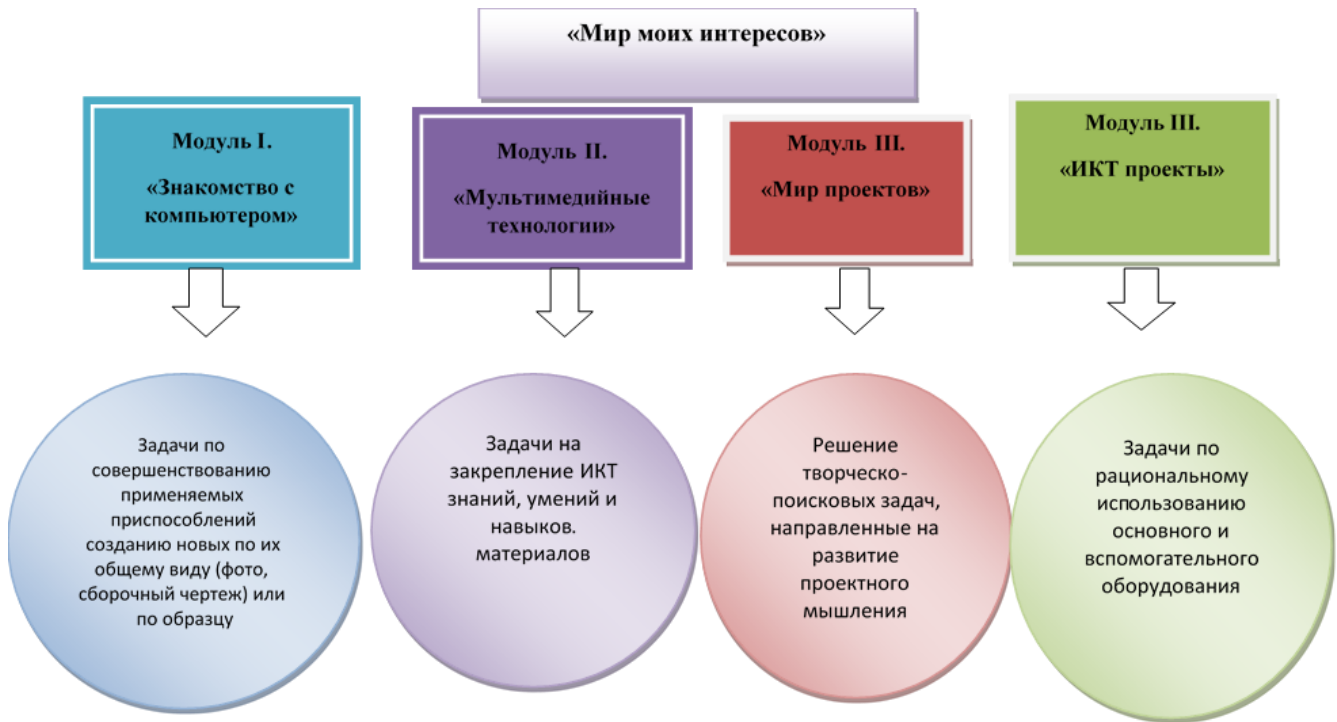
«Мир моих интересов»

Модуль I.

«Знакомство с компьютером»

Модуль II.

«Мультимедийные технологии»

Модуль III.

«Мир проектов»

Модуль III.

«ИКТ проекты»

Задачи по совершенствованию применяемых приспособлений созданию новых по их общему виду (фото, сборочный чертеж) или по образцу

Задачи на закрепление ИКТ знаний, умений и навыков. материалов

Решение творческо-поисковых задач, направленные на развитие проектного мышления

Задачи по рациональному использованию основного и вспомогательного оборудования